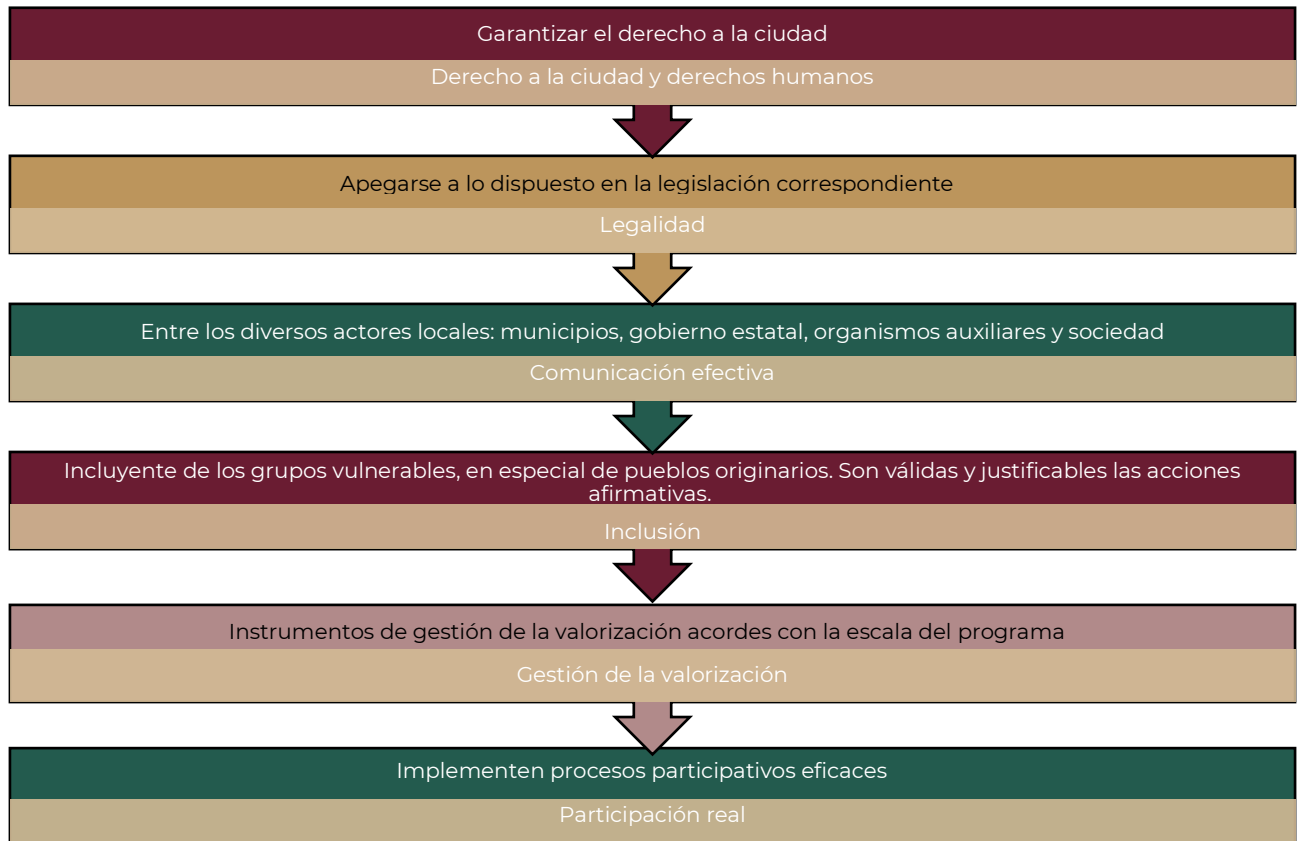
Garantizar el derecho a la ciudad

Derecho a la ciudad y derechos humanos

Apegarse a lo dispuesto en la legislación correspondiente

Legalidad

Entre los diversos actores locales: municipios, gobierno estatal, organismos auxiliares y sociedad

Comunicación efectiva

Incluyente de los grupos vulnerables, en especial de pueblos originarios. Son válidas y justificables las acciones afirmativas.

Inclusión

Instrumentos de gestión de la valorización acordes con la escala del programa

Gestión de la valorización

Implementen procesos participativos eficaces

Participación real